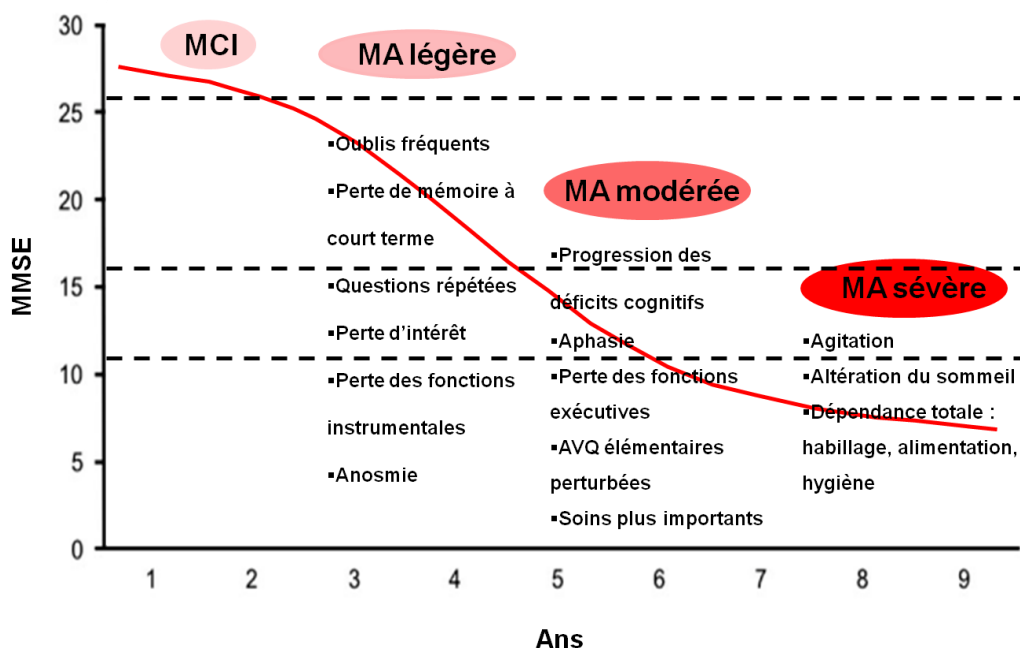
MCI

MA légère

MA modérée

MA sévère

MMSE

30
25
20
15
10
5
0

▪Oublis fréquents
▪Perte de mémoire à court terme
▪Questions répétées
▪Perte d'intérêt
▪Perte des fonctions instrumentales
▪Anosmie

▪Progression des déficits cognitifs
▪Aphasie
▪Perte des fonctions exécutives
▪AVQ élémentaires perturbées
▪Soins plus importants

▪Agitation
▪Altération du sommeil
▪Dépendance totale : habillage, alimentation, hygiène

1 2 3 4 5 6 7 8 9

Ans